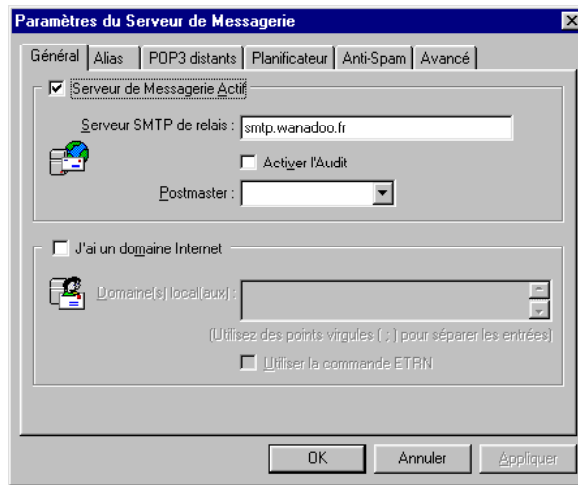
Paramètres du Serveur de Messagerie

Général | Alias | POP3 distants | Planificateur | Anti-Spam | Avancé

Serveur de Messagerie Actif

Serveur SMTP de relais : smtp.wanadoo.fr

Activer l'Audit

Postmaster :

J'ai un domaine Internet

Domaine(s) local(aux) :

(Utilisez des points virgules ( ; ) pour séparer les entrées)

Utiliser la commande ETRN

OK | Annuler | Appliquer